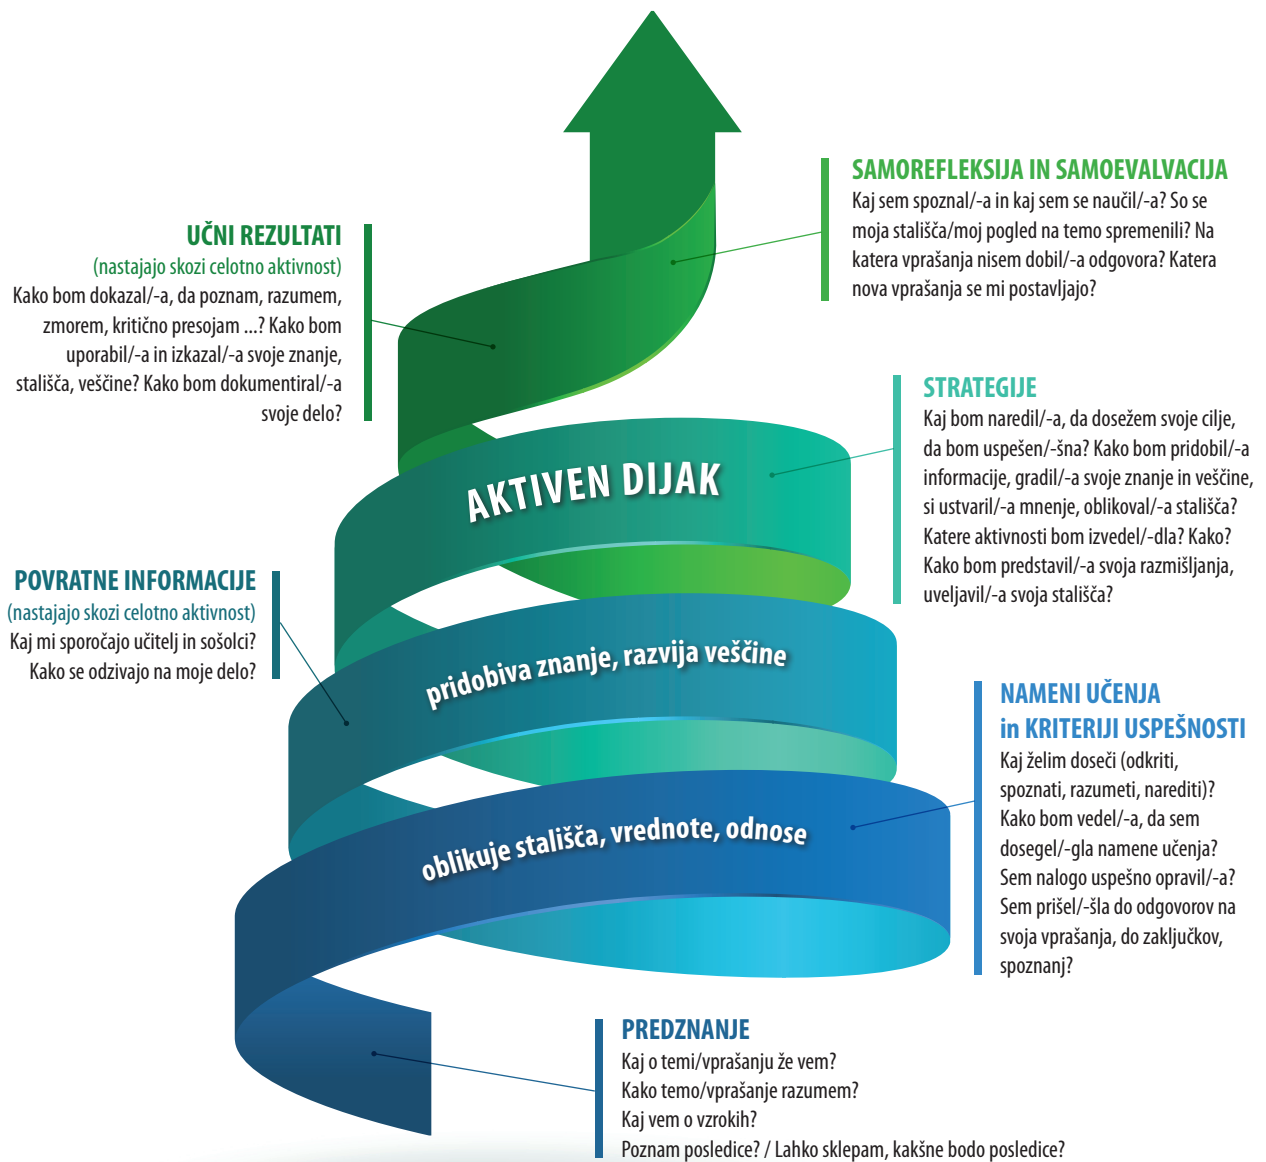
SAMOREFLEKSIJA IN SAMOEVALVACIJA
Kaj sem spoznal/-a in kaj sem se naučil/-a? So se moja stališča/moj pogled na temo spremenili? Na katera vprašanja nisem dobil/-a odgovora? Katera nova vprašanja se mi postavljajo?

UČNI REZULTATI
(nastajajo skozi celotno aktivnost)
Kako bom dokazal/-a, da poznam, razumem, zmorem, kritično presojam ...? Kako bom uporabil/-a in izkazal/-a svoje znanje, stališča, veščine? Kako bom dokumentiral/-a svoje delo?

STRATEGIJE
Kaj bom naredil/-a, da dosežem svoje cilje, da bom uspešen/-šna? Kako bom pridobil/-a informacije, gradil/-a svoje znanje in veščine, si ustvaril/-a mnenje, oblikoval/-a stališča? Katere aktivnosti bom izvedel/-dla? Kako? Kako bom predstavil/-a svoja razmišljanja, uveljavil/-a svoja stališča?

AKTIVEN DIJAK

POVRATNE INFORMACIJE
(nastajajo skozi celotno aktivnost)
Kaj mi sporočajo učitelj in sošolci?
Kako se odzivajo na moje delo?

pridobiva znanje, razvija veščine

NAMENI UČENJA
in KRITERIJI USPEŠNOSTI
Kaj želim doseči (odkriti, spoznati, razumeti, narediti)? Kako bom vedel/-a, da sem dosegel/-gla namene učenja? Sem nalogo uspešno opravil/-a? Sem prišel/-šla do odgovorov na svoja vprašanja, do zaključkov, spoznanj?

oblikuje stališča, vrednote, odnose

PREDZNANJE
Kaj o temi/vprašanju že vem?
Kako temo/vprašanje razumem?
Kaj vem o vzrokih?
Poznam posledice? / Lahko sklepam, kakšne bodo posledice?